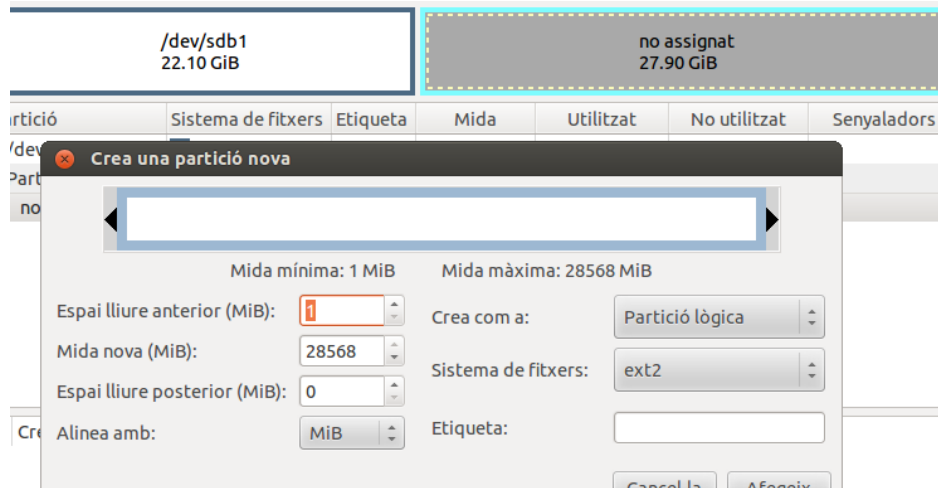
/dev/sdb1
22.10 GiB

no assignat
27.90 GiB

rtició | Sistema de fitxers | Etiqueta | Mida | Utilitzat | No utilitzat | Senyaladors

/dev
Part
no

Crea una partició nova

Mida mínima: 1 MiB
Mida màxima: 28568 MiB

Espai lliure anterior (MiB): 1
Mida nova (MiB): 28568
Espai lliure posterior (MiB): 0
Alinea amb: MiB

Crea com a: Partició lògica
Sistema de fitxers: ext2
Etiqueta:

Cre

Cancel·la
Afegeix